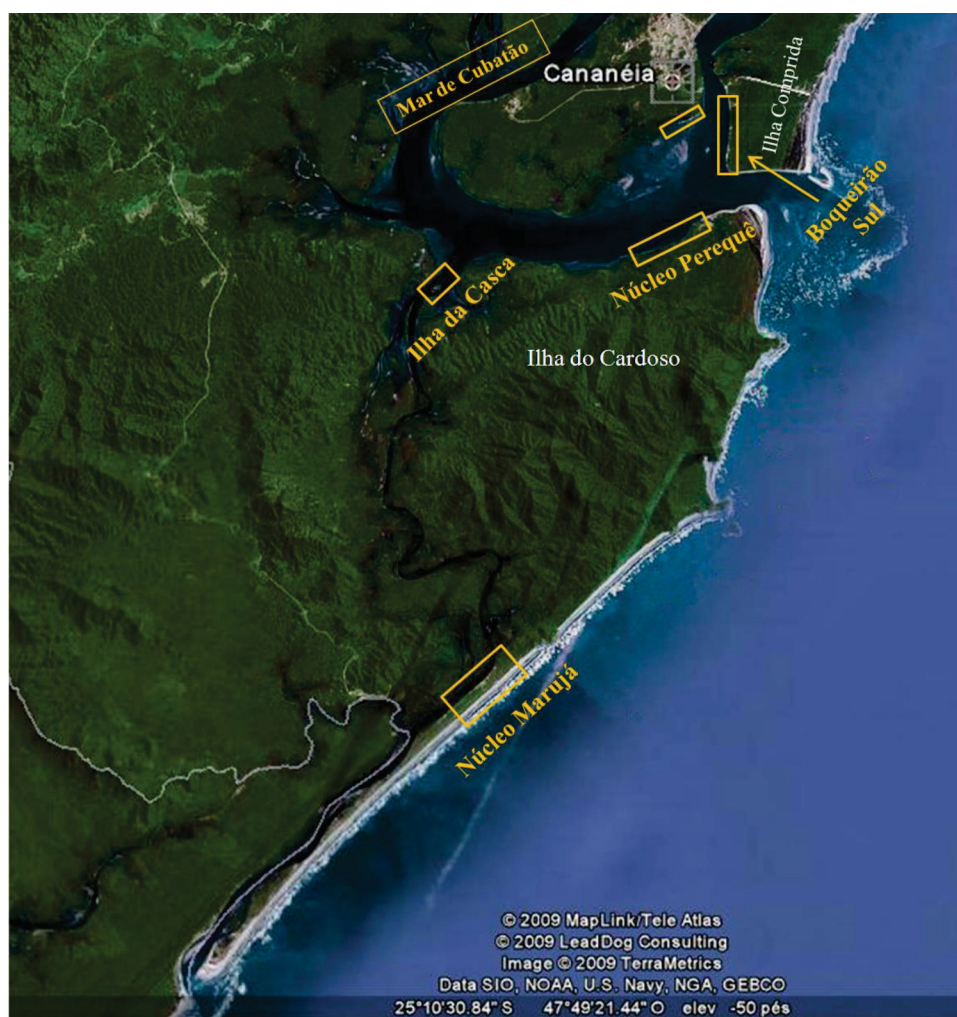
Mar de Cubatão

Cananéia

Ilha Comprida

Boqueirão Sul

Núcleo Perequê

Ilha da Casca

Ilha do Cardoso

Núcleo Marujá

© 2009 MapLink/Tele Atlas
© 2009 LeadDog Consulting
Image © 2009 TerraMetrics
Data SIO, NOAA, U.S. Navy, NGA, GEBCO
25°10'30.84" S 47°49'21.44" O elev -50 pés